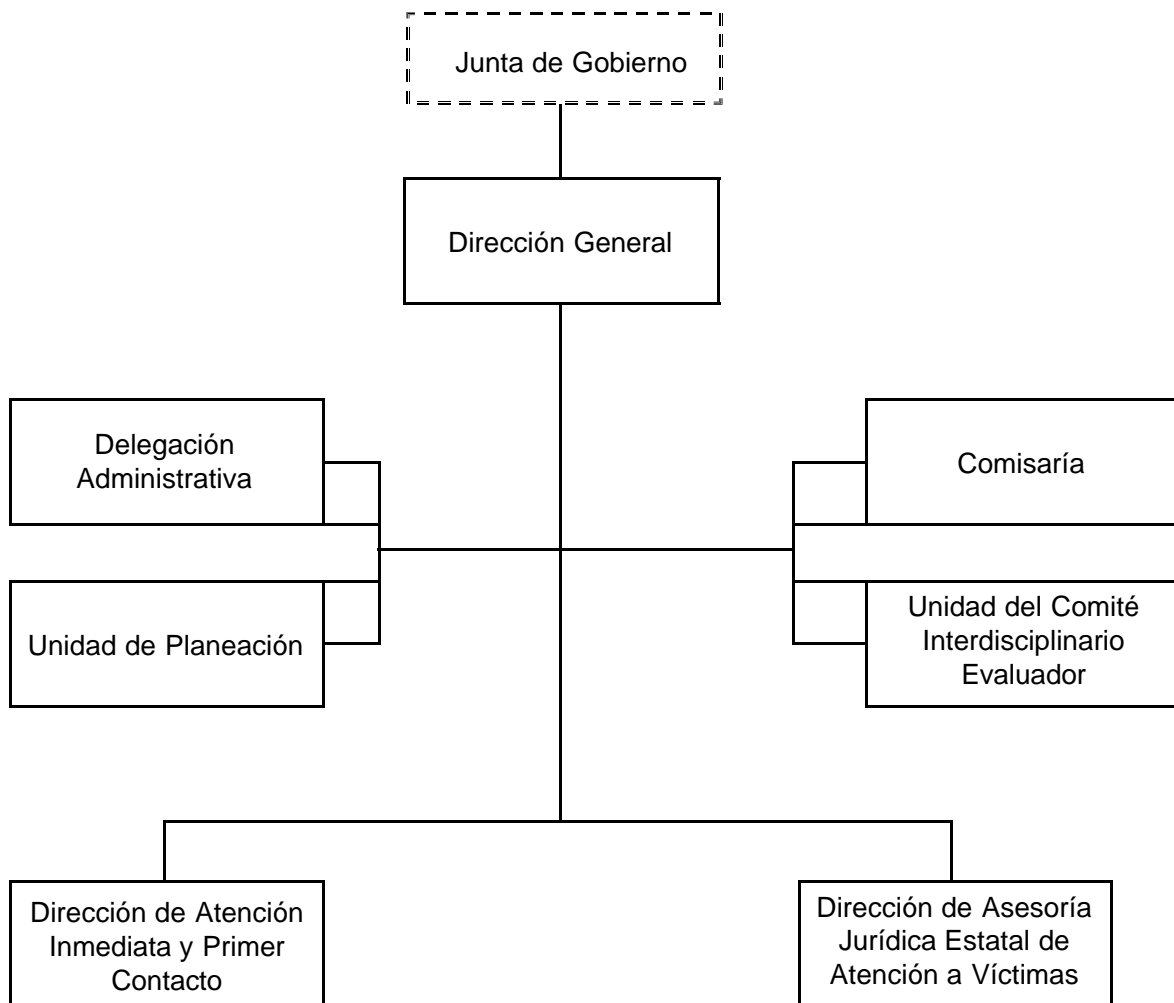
Junta de Gobierno

Dirección General

Delegación Administrativa

Unidad de Planeación

Comisaría

Unidad del Comité Interdisciplinario Evaluador

Dirección de Atención Inmediata y Primer Contacto

Dirección de Asesoría Jurídica Estatal de Atención a Víctimas